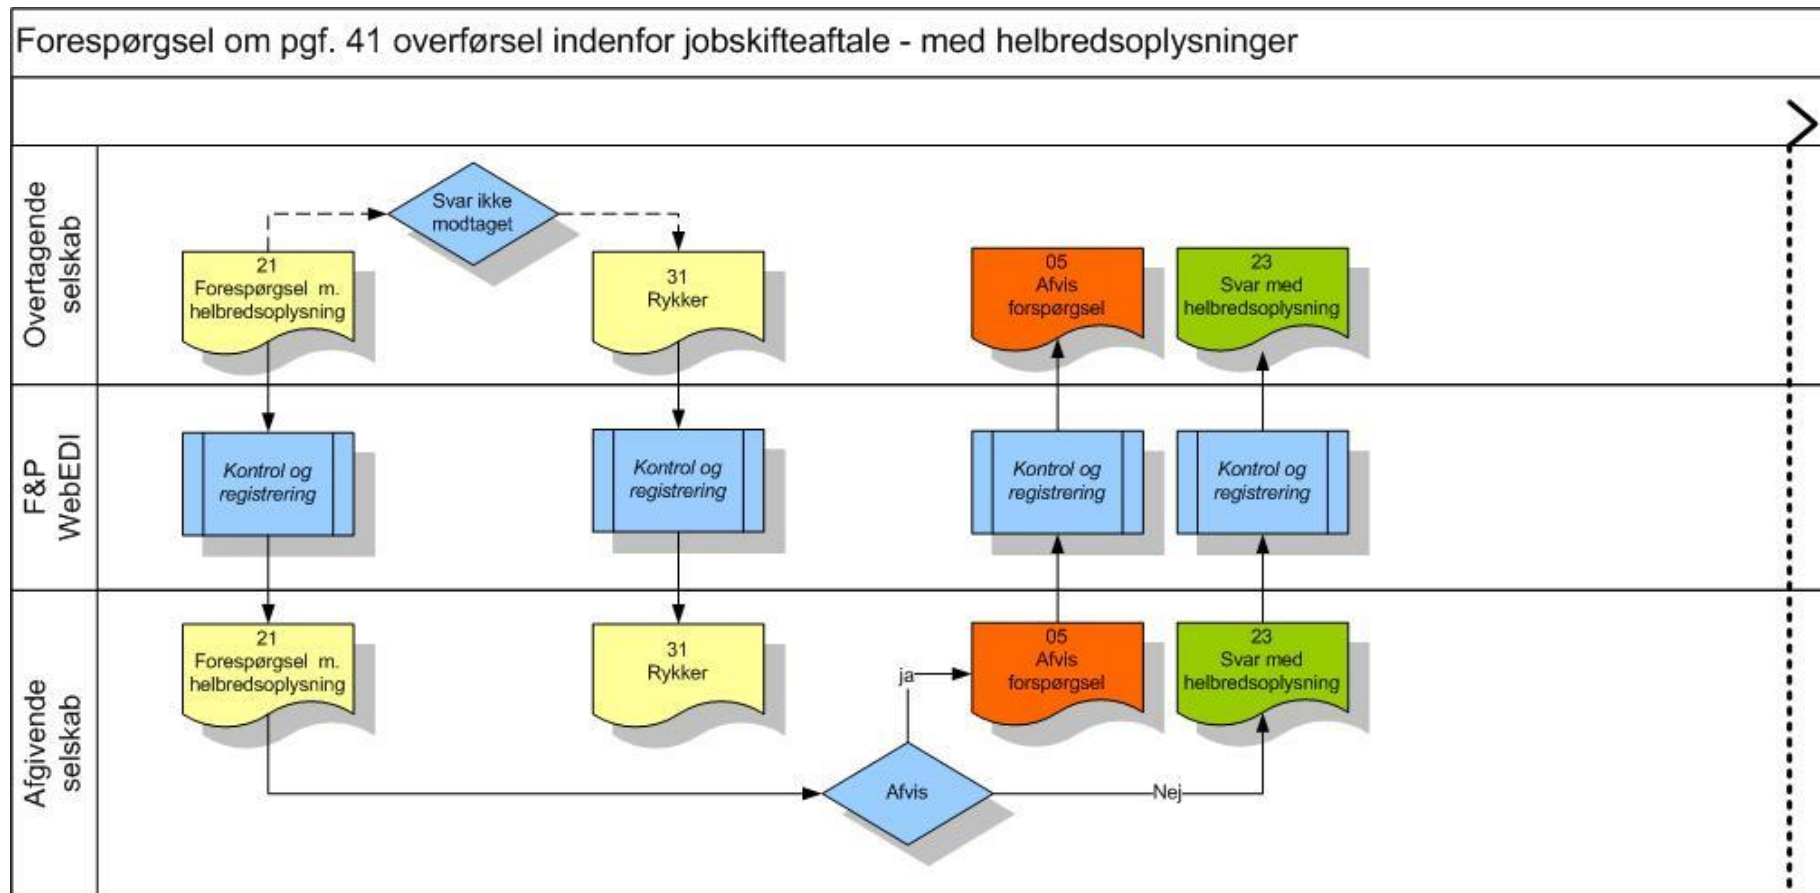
Forespørgsel om pgf. 41 overførsel indenfor jobskifteaftale - med helbredsoplysninger

Overtagende selskab

Svar ikke modtaget

21
Forespørgsel m. helbredsoplysning

31
Rykker

05
Afvis forspørgsel

23
Svar med helbredsoplysning

F&P WebEDI

Kontrol og registrering

Kontrol og registrering

Kontrol og registrering

Kontrol og registrering

Afgivende selskab

21
Forespørgsel m. helbredsoplysning

31
Rykker

ja

05
Afvis forspørgsel

23
Svar med helbredsoplysning

Afvis

Nej